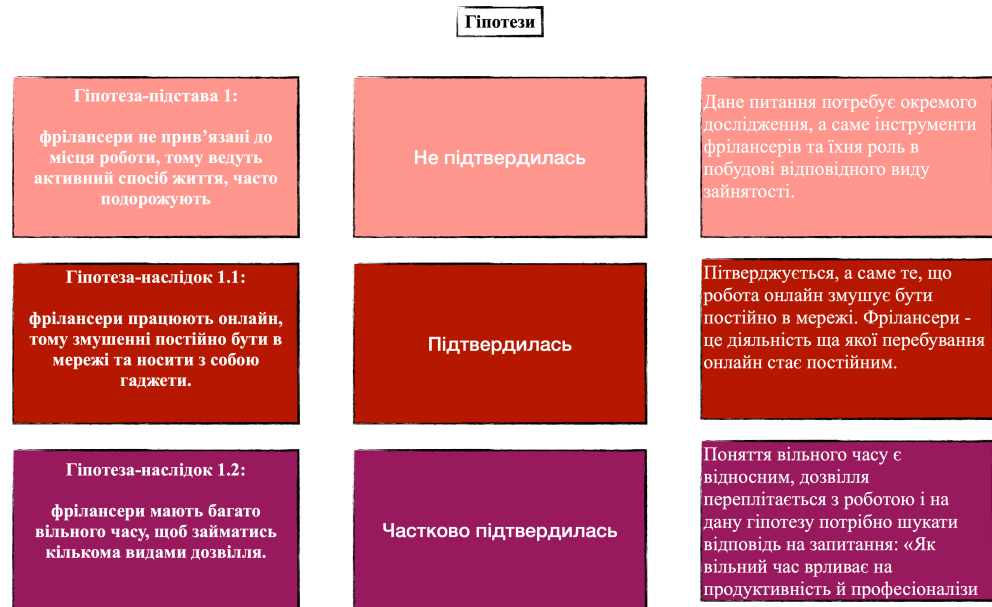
Гіпотези

Гіпотеза-підстава 1:

фрілансери не прив'язані до місця роботи, тому ведуть активний спосіб життя, часто подорожують

Не підтвердилась

Дане питання потребує окремого дослідження, а саме інструменти фрілансерів та їхня роль в побудові відповідного виду зайнятості.

Гіпотеза-наслідок 1.1:

фрілансери працюють онлайн, тому змушенні постійно бути в мережі та носити з собою гаджети.

Підтвердилась

Пітверджується, а саме те, що робота онлайн змушує бути постійно в мережі. Фрілансери - це діяльність ща якої перебування онлайн стає постійним.

Гіпотеза-наслідок 1.2:

фрілансери мають багато вільного часу, щоб займатись кількома видами дозвілля.

Частково підтвердилась

Поняття вільного часу є відносним, дозвілля переплітається з роботою і на дану гіпотезу потрібно шукати відповідь на запитання: «Як вільний час врливає на продуктивність й професіоналізи